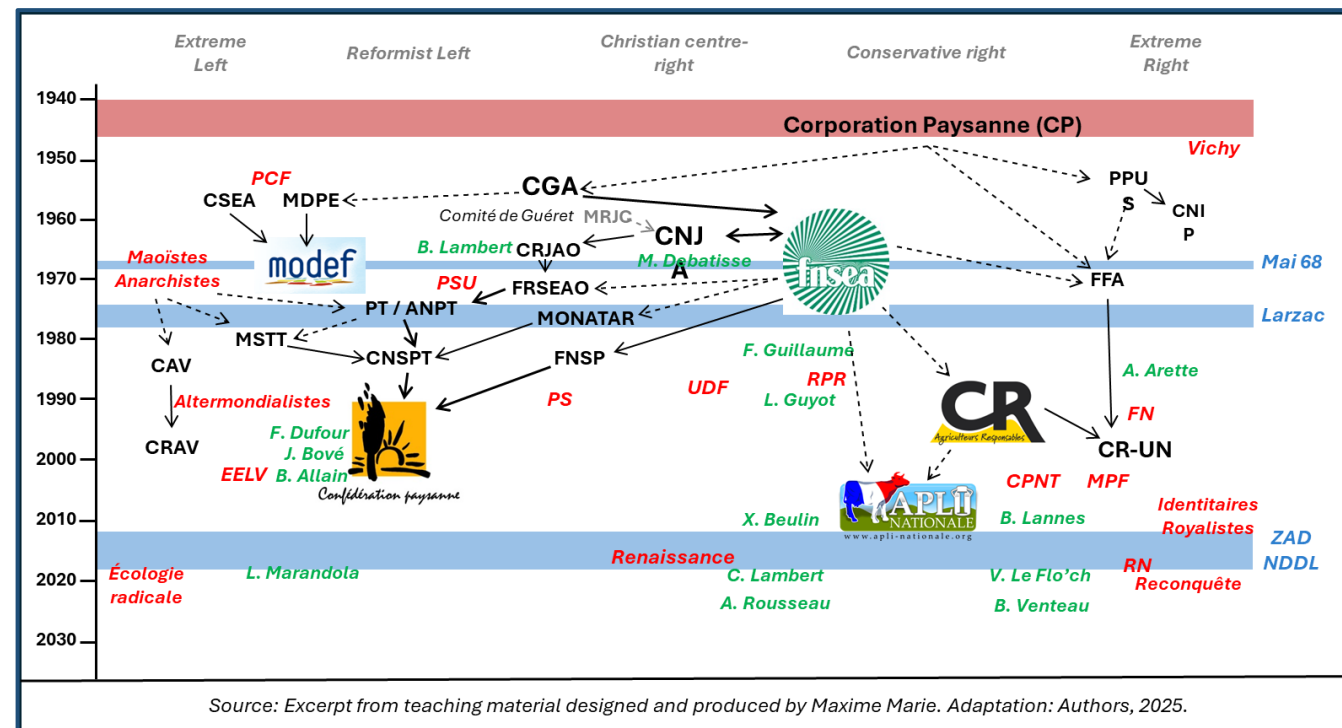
Extreme Left
Reformist Left
Christian centre-right
Conservative right
Extreme Right

1940
1950
1960
1970
1980
1990
2000
2010
2020
2030

Corporation Paysanne (CP)
Vichy
PCF
CSEA
MDPE
CGA
PPU S
CNI P
Comité de Guéret
MRJC
CNJ A
B. Lambert
CRJAO
M. Debatisse
modef
Maoïstes
Anarchistes
PSU
FRSEAO
fnsea
FFA
Mai 68
PT / ANPT
MONATAR
Larzac
MSTT
CNSPT
FNSP
F. Guillaume
CAV
A. Arette
UDF
RPR
Altermondialistes
PS
L. Guyot
CR
Agriculteurs Responsables
FN
CRAV
F. Dufour
J. Bové
B. Allain
CR-UN
EELV
Confédération paysanne
CPNT
MPF
APLI NATIONALE
www.apli-nationale.org
Identitaires
Royalistes
X. Beulin
B. Lannes
ZAD
NDDL
Renaissance
Écologie radicale
L. Marandola
C. Lambert
V. Le Flo'ch
RN
Reconquête
A. Rousseau
B. Venteau

Source: Excerpt from teaching material designed and produced by Maxime Marie. Adaptation: Authors, 2025.